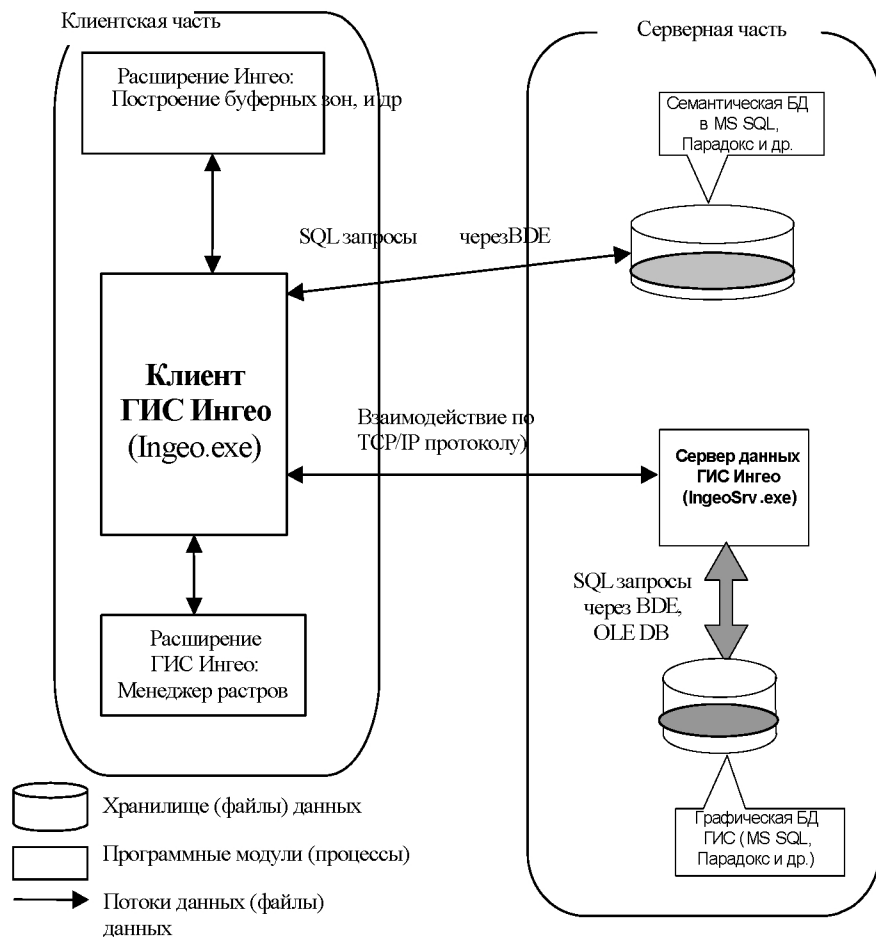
Клиентская часть

Серверная часть

Расширение Ингео: Построение буферных зон, и др

Семантическая БД в MS SQL, Парадокс и др.

SQL запросы

черезBDE

Клиент ГИС Ингео (Ingeo.exe)

Взаимодействие по TCP/IP протоколу)

Сервер данных ГИС Ингео (IngeoSrv .exe)

SQL запросы через BDE, OLE DB

Расширение ГИС Ингео: Менеджер растров

Хранилище (файлы) данных

Программные модули (процессы)

Потоки данных (файлы) данных

Графическая БД ГИС (MS SQL, Парадокс и др.)